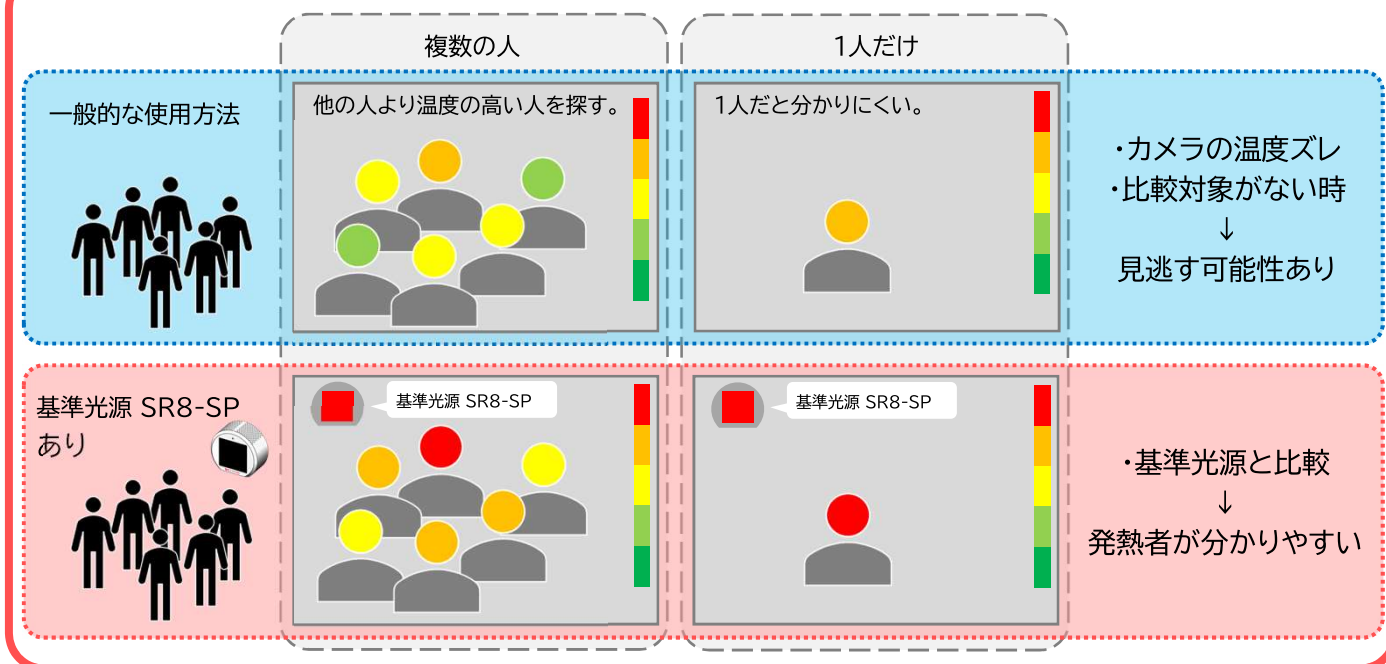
複数の人

1人だけ

一般的な使用方法

他の人より温度の高い人を探す。

1人だと分かりにくい。

・カメラの温度ズレ
・比較対象がない時
↓
見逃す可能性あり

基準光源 SR8-SP
あり

基準光源 SR8-SP

基準光源 SR8-SP

・基準光源と比較
↓
発熱者が分かりやすい